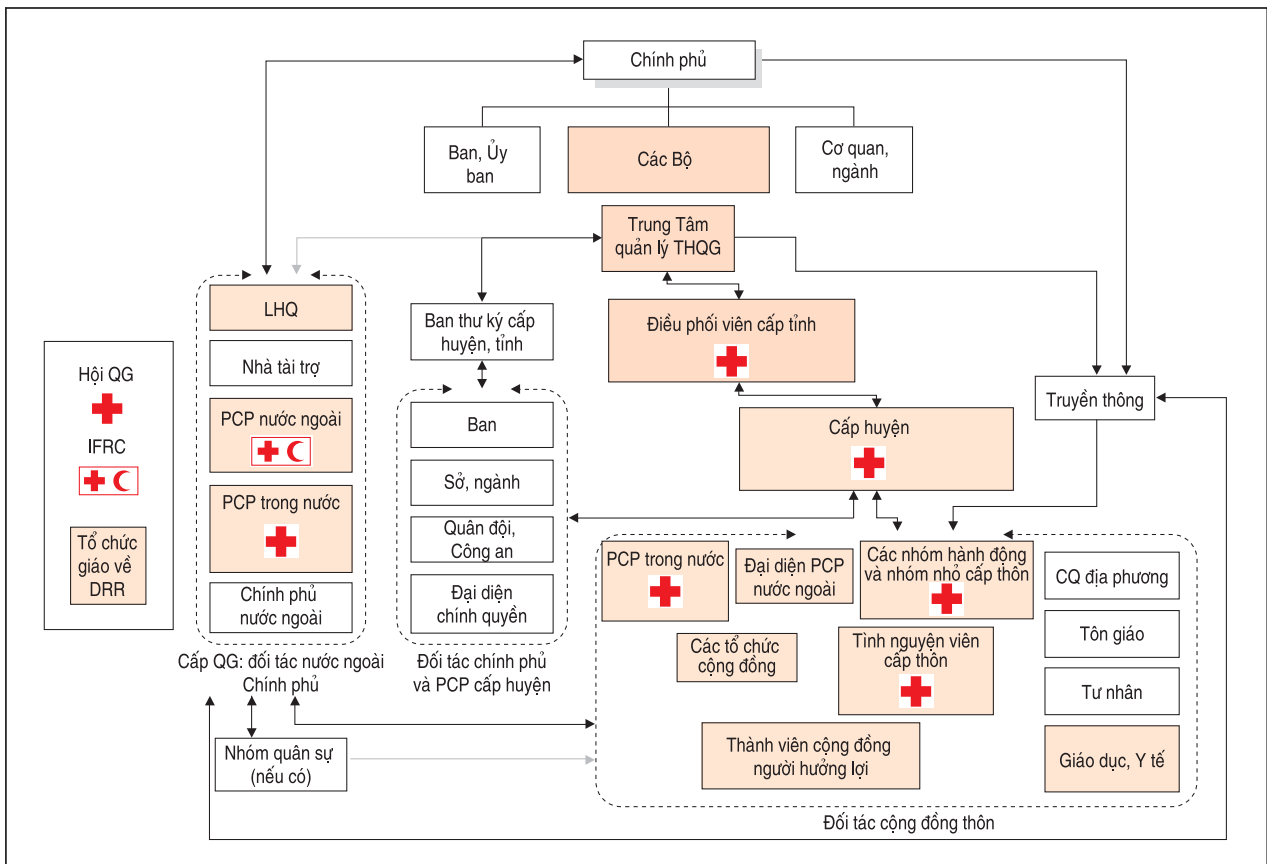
Chính phủ

Ban, Ủy ban

Các Bộ

Cơ quan, ngành

Trung Tâm quản lý THQG

Ban thư ký cấp huyện, tỉnh

Điều phối viên cấp tỉnh

Truyền thông

Hội QG

IFRC

Tổ chức giáo về DRR

LHQ

Nhà tài trợ

PCP nước ngoài

PCP trong nước

Chính phủ nước ngoài

Cấp QG: đối tác nước ngoài Chính phủ

Ban

Sở, ngành

Quân đội, Công an

Đại diện chính quyền

Đối tác chính phủ và PCP cấp huyện

Cấp huyện

PCP trong nước

Đại diện PCP nước ngoài

Các nhóm hành động và nhóm nhỏ cấp thôn

CQ địa phương

Các tổ chức cộng đồng

Tình nguyện viên cấp thôn

Tôn giáo

Tư nhân

Thành viên cộng đồng người hưởng lợi

Giáo dục, Y tế

Nhóm quân sự (nếu có)

Đối tác cộng đồng thôn